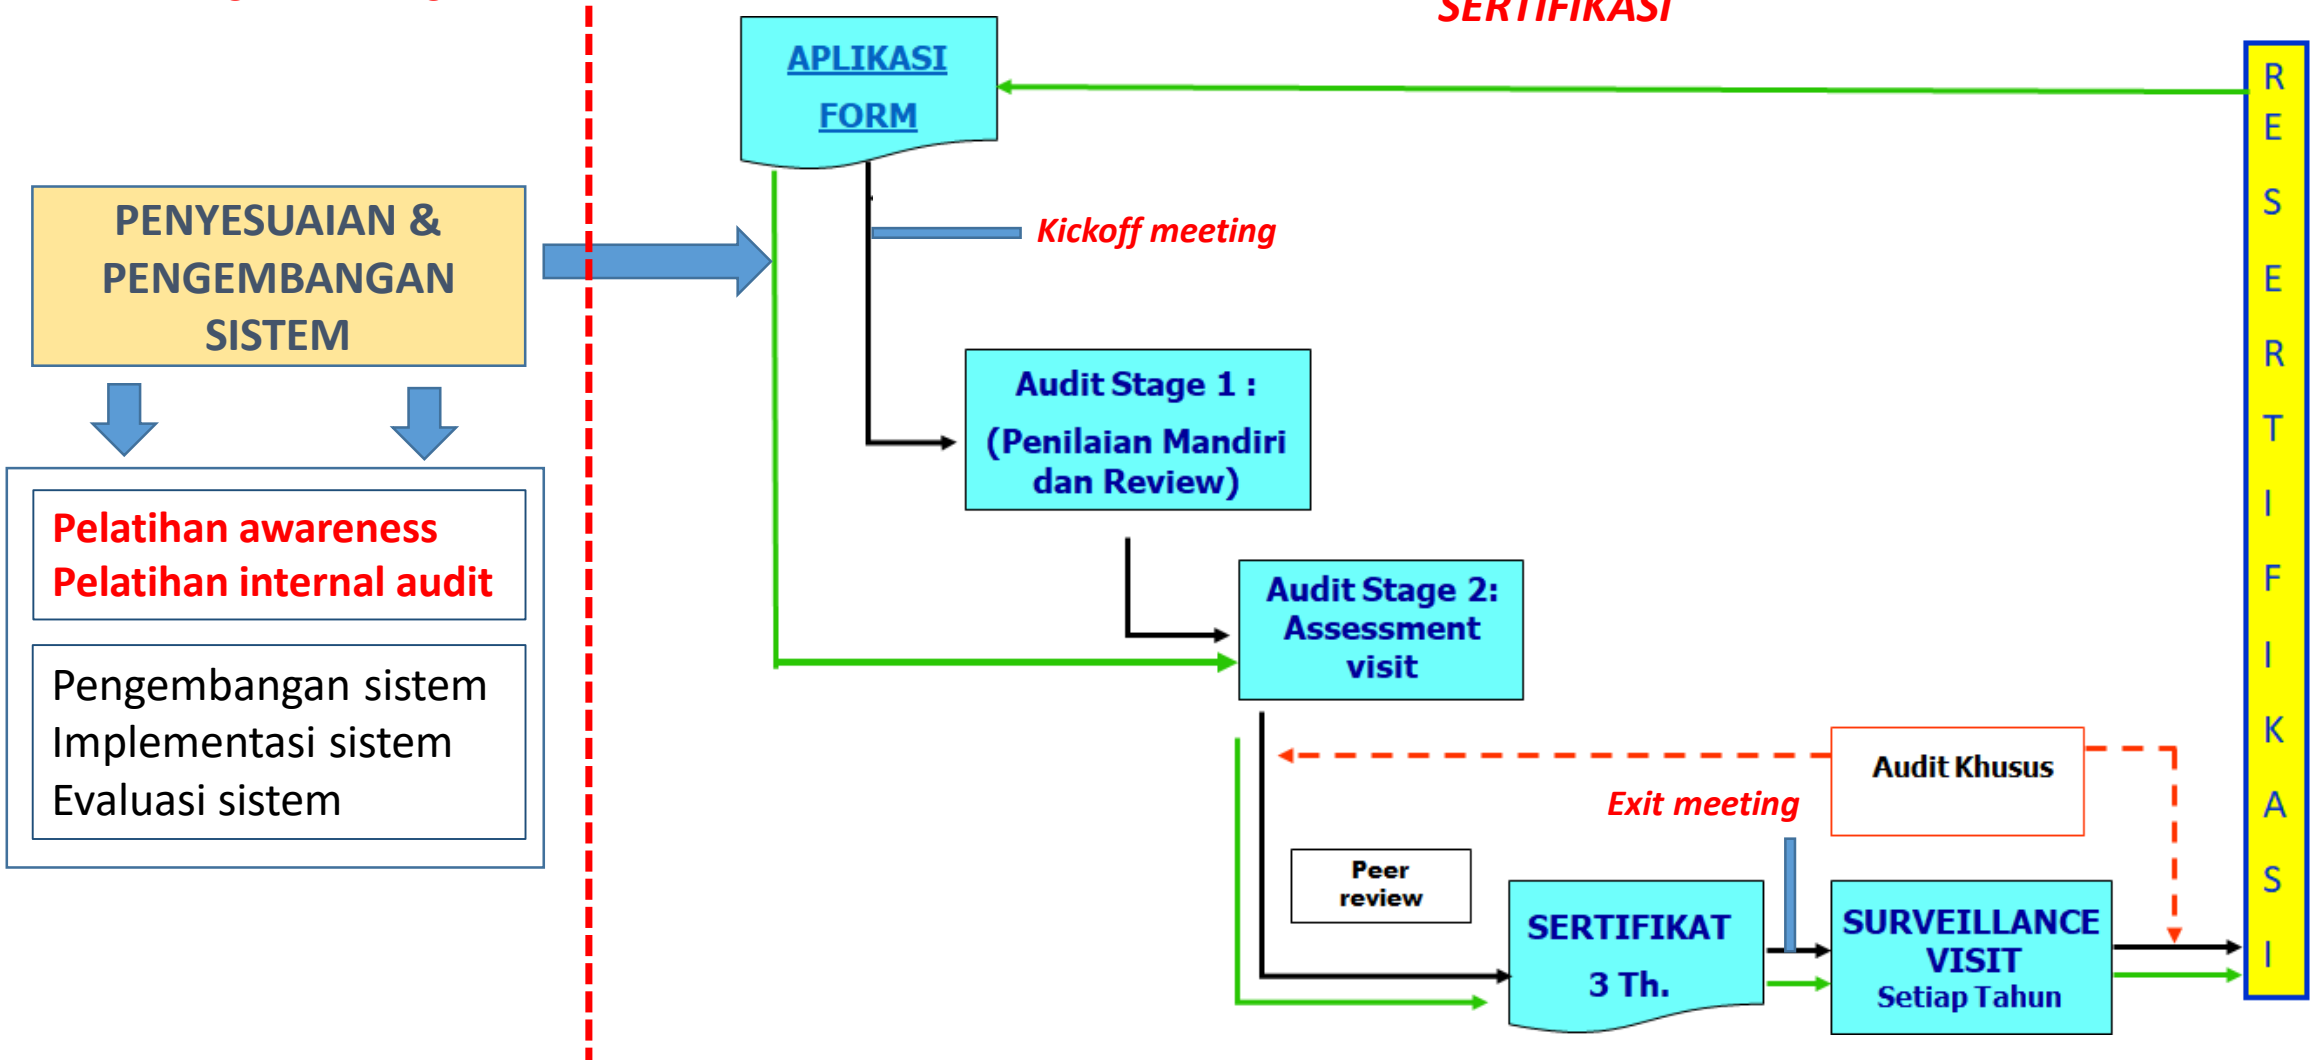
SERTIFIKASI

APLIKASI FORM

PENYESUAIAN & PENGEMBANGAN SISTEM

Kickoff meeting

Audit Stage 1 : (Penilaian Mandiri dan Review)

Pelatihan awareness
Pelatihan internal audit

Audit Stage 2: Assessment visit

Pengembangan sistem
Implementasi sistem
Evaluasi sistem

Audit Khusus

Exit meeting

Peer review

SERTIFIKAT 3 Th.

SURVEILLANCE VISIT Setiap Tahun

R E S E R T I F I K A S I